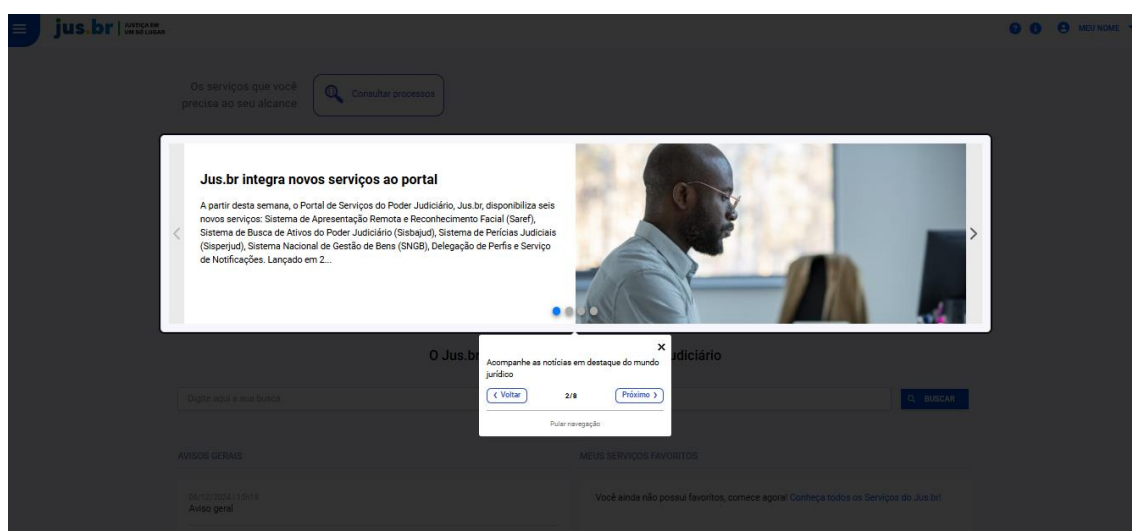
jus.br | JUSTIÇA EM UM SÓ LUGAR

MEU NOME

Os serviços que você precisa ao seu alcance

Consultar processos

Jus.br integra novos serviços ao portal

A partir desta semana, o Portal de Serviços do Poder Judiciário, Jus.br, disponibiliza seis novos serviços: Sistema de Apresentação Remota e Reconhecimento Facial (Saref), Sistema de Busca de Ativos do Poder Judiciário (Sisbajud), Sistema de Perícias Judiciais (Sisperjud), Sistema Nacional de Gestão de Bens (SNGB), Delegação de Perfis e Serviço de Notificações. Lançado em 2...

O Jus.br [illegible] Judiciário

Acompanhe as notícias em destaque do mundo jurídico

‹ Voltar

2/8

Próximo ›

Pular navegação

Digite aqui a sua busca

BUSCAR

AVISOS GERAIS

06/12/2024 | 15:18
Aviso geral

MEUS SERVIÇOS FAVORITOS

Você ainda não possui favoritos, comece agora! Conheça todos os Serviços do Jus.br!